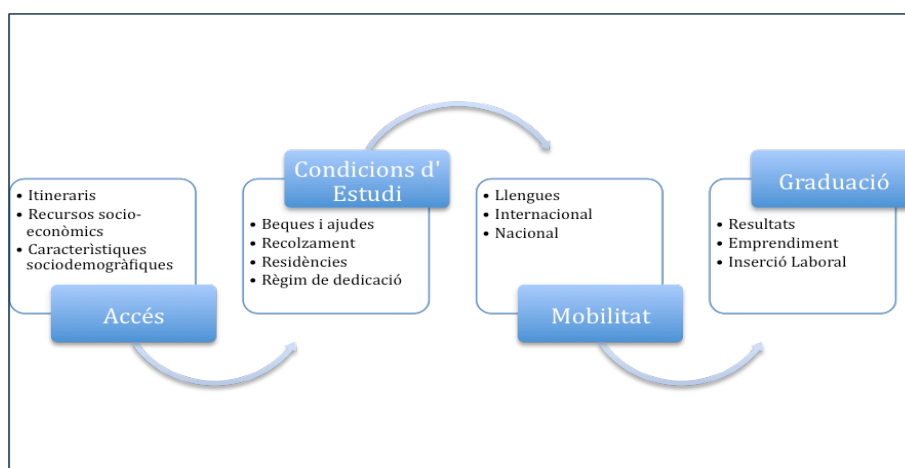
- Itineraris
- Recursos socioeconòmics
- Característiques sociodemogràfiques

Accés

Condicions d' Estudi

- Beques i ajudes
- Recolzament
- Residències
- Règim de dedicació

- Llengues
- Internacional
- Nacional

Mobilitat

Graduació

- Resultats
- Emprendiment
- Inserció Laboral